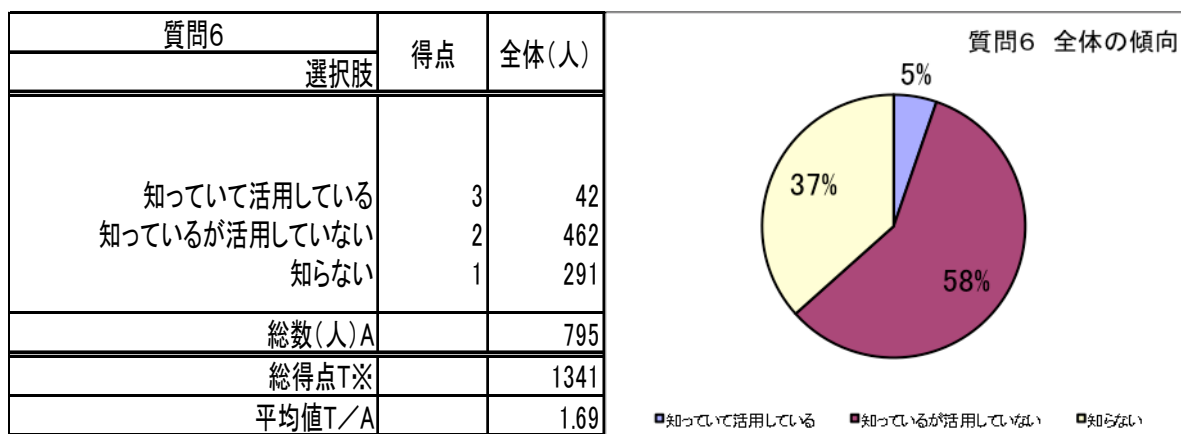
| 質問6 選択肢 | 得点 | 全体(人) |
|---|---|---|
| 知っていて活用している | 3 | 42 |
| 知っているが活用していない | 2 | 462 |
| 知らない | 1 | 291 |
| 総数(人)A | | 795 |
| 総得点T※ | | 1341 |
| 平均値T/A | | 1.69 |

質問6 全体の傾向

5%
37%
58%

知っていて活用している 知っているが活用していない 知らない